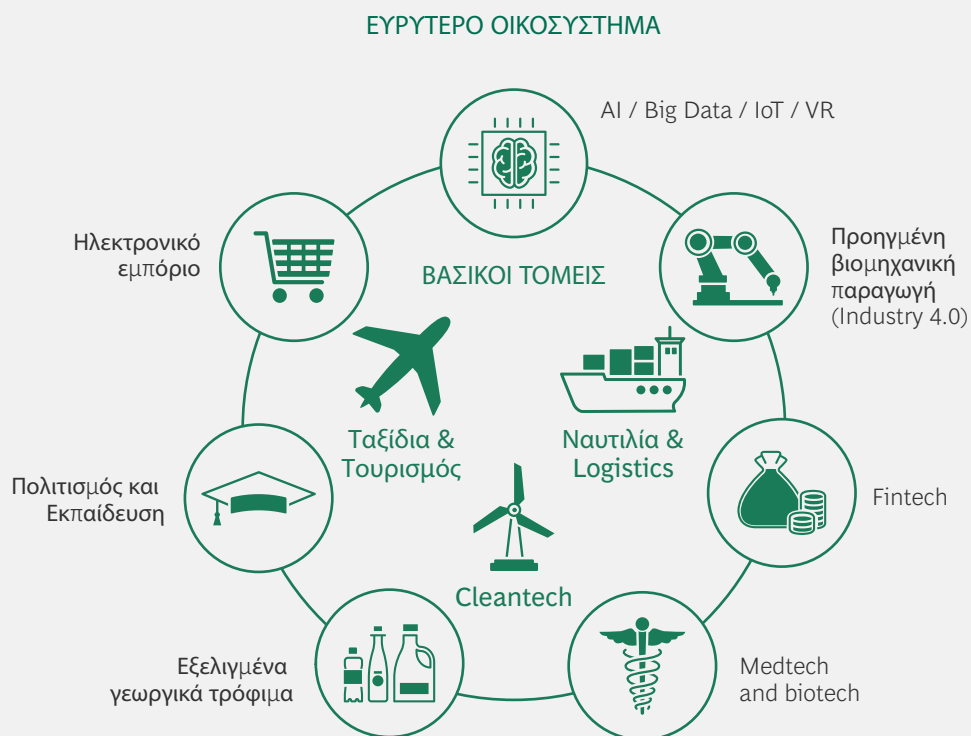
ΕΥΡΥΤΕΡΟ ΟΙΚΟΣΥΣΤΗΜΑ

AI / Big Data / IoT / VR

Ηλεκτρονικό εμπόριο

ΒΑΣΙΚΟΙ ΤΟΜΕΙΣ

Προηγμένη βιομηχανική παραγωγή (Industry 4.0)

Ταξίδια & Τουρισμός

Ναυτιλία & Logistics

Fintech

Πολιτισμός και Εκπαίδευση

Cleantech

Εξελιγμένα γεωργικά τρόφιμα

Medtech and biotech